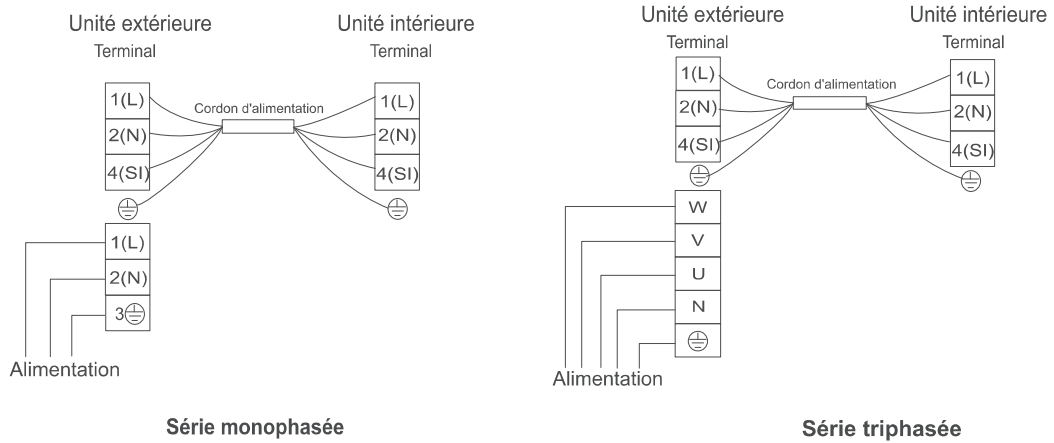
Unité extérieure
Terminal

Unité intérieure
Terminal

1(L)
2(N)
4(SI)

Cordon d'alimentation

1(L)
2(N)
4(SI)

1(L)
2(N)
3

Alimentation

Série monophasée

Unité extérieure
Terminal

Unité intérieure
Terminal

1(L)
2(N)
4(SI)

Cordon d'alimentation

1(L)
2(N)
4(SI)

W
V
U
N

Alimentation

Série triphasée